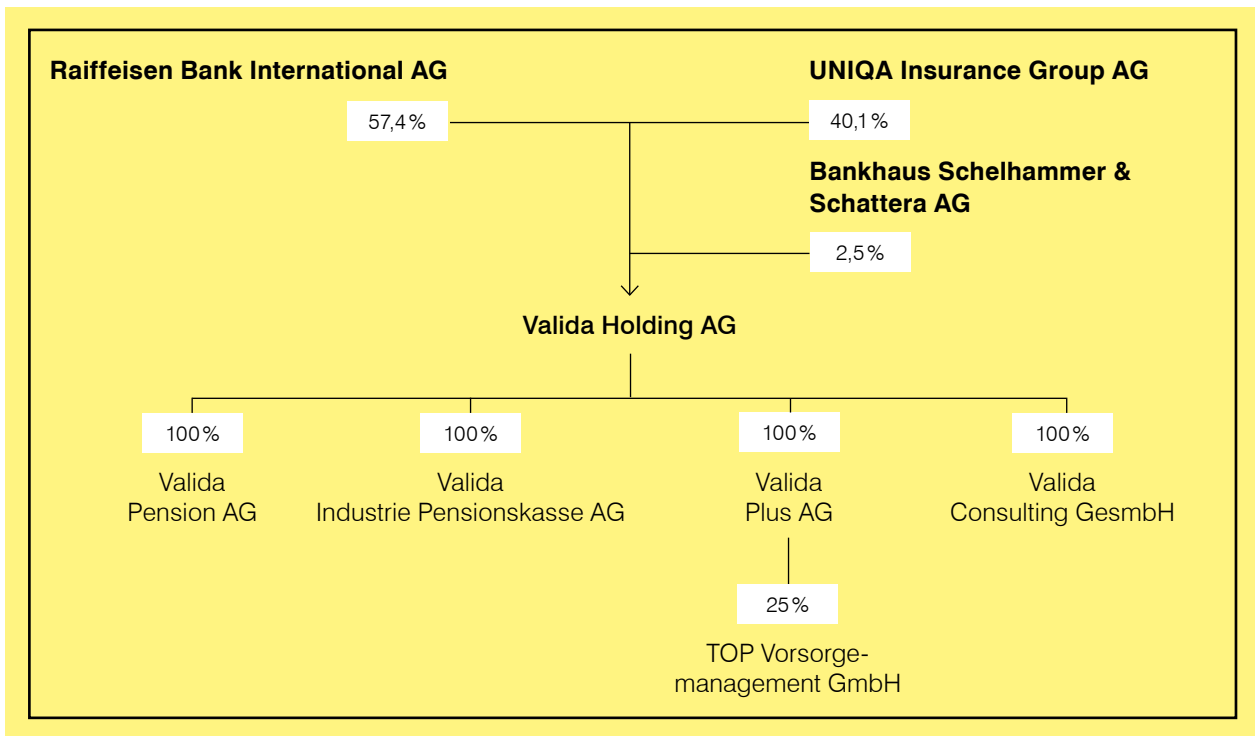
Raiffeisen Bank International AG

57,4%

UNIQA Insurance Group AG

40,1%

Bankhaus Schelhammer & Schattera AG

2,5%

Valida Holding AG

100%

Valida Pension AG

100%

Valida Industrie Pensionskasse AG

100%

Valida Plus AG

100%

Valida Consulting GesmbH

25%

TOP Vorsorge-management GmbH